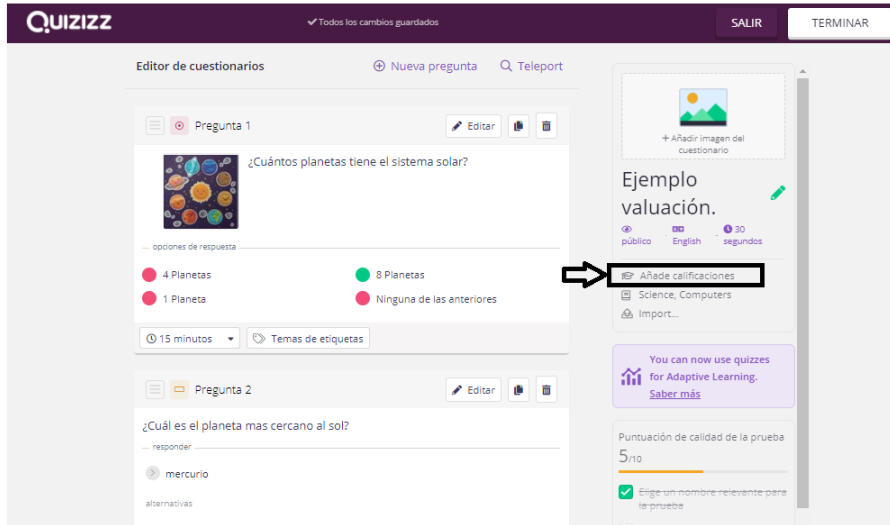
QUIZIZZ

Todos los cambios guardados

SALIR

TERMINAR

Editor de cuestionarios

Nueva pregunta

Teleport

Pregunta 1

Editar

¿Cuántos planetas tiene el sistema solar?

opciones de respuesta

4 Planetas

8 Planetas

1 Planeta

Ninguna de las anteriores

15 minutos

Temas de etiquetas

Pregunta 2

Editar

¿Cuál es el planeta mas cercano al sol?

responder

mercurio

alternativas

+ Añadir imagen del cuestionario

Ejemplo valuación.

público

English

30 segundos

Añade calificaciones

Science, Computers

Import...

You can now use quizzes for Adaptive Learning. Saber más

Puntuación de calidad de la prueba

5/10

Elige un nombre relevante para la prueba